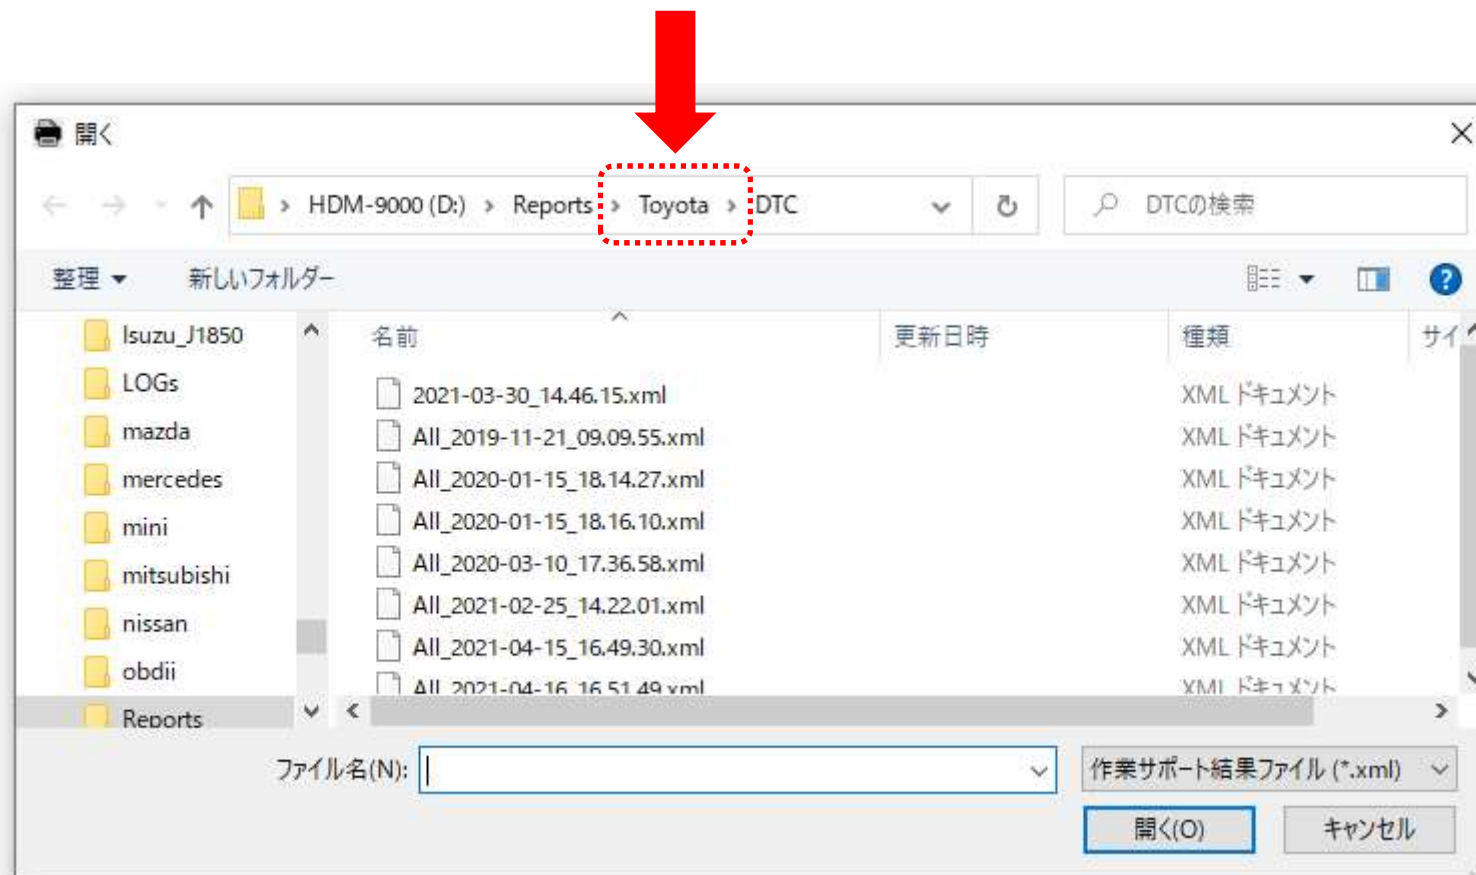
開く

HDM-9000 (D:) › Reports › Toyota › DTC

DTCの検索

整理 ▼ 新しいフォルダー

Isuzu_J1850
LOGs
mazda
mercedes
mini
mitsubishi
nissan
obdii
Reports

| 名前 | 更新日時 | 種類 | サイ |
|---|---|---|---|
| 2021-03-30_14.46.15.xml | | XML ドキュメント | |
| All_2019-11-21_09.09.55.xml | | XML ドキュメント | |
| All_2020-01-15_18.14.27.xml | | XML ドキュメント | |
| All_2020-01-15_18.16.10.xml | | XML ドキュメント | |
| All_2020-03-10_17.36.58.xml | | XML ドキュメント | |
| All_2021-02-25_14.22.01.xml | | XML ドキュメント | |
| All_2021-04-15_16.49.30.xml | | XML ドキュメント | |
| All_2021-04-16_16.51.49.xml | | XML ドキュメント | |

ファイル名(N):

作業サポート結果ファイル (*.xml)

開く(O)

キャンセル